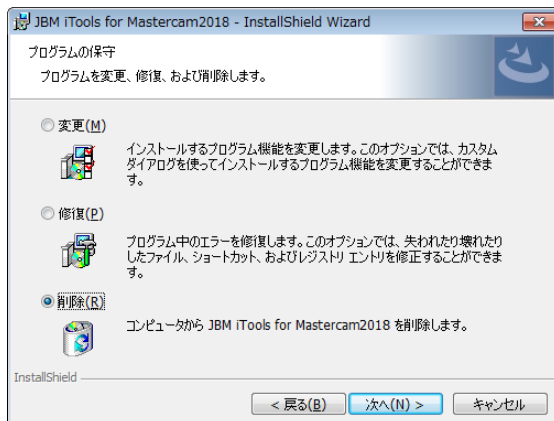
JBM iTools for Mastercam2018 - InstallShield Wizard

プログラムの保守

プログラムを変更、修復、および削除します。

変更(M)

インストールするプログラム機能を変更します。このオプションでは、カスタムダイアログを使ってインストールするプログラム機能を変更することができます。

修復(P)

プログラム中のエラーを修復します。このオプションでは、失われたり壊れたりしたファイル、ショートカット、およびレジストリ エントリを修正することができます。

削除(R)

コンピュータから JBM iTools for Mastercam2018 を削除します。

InstallShield

< 戻る(B)　次へ(N) >　キャンセル